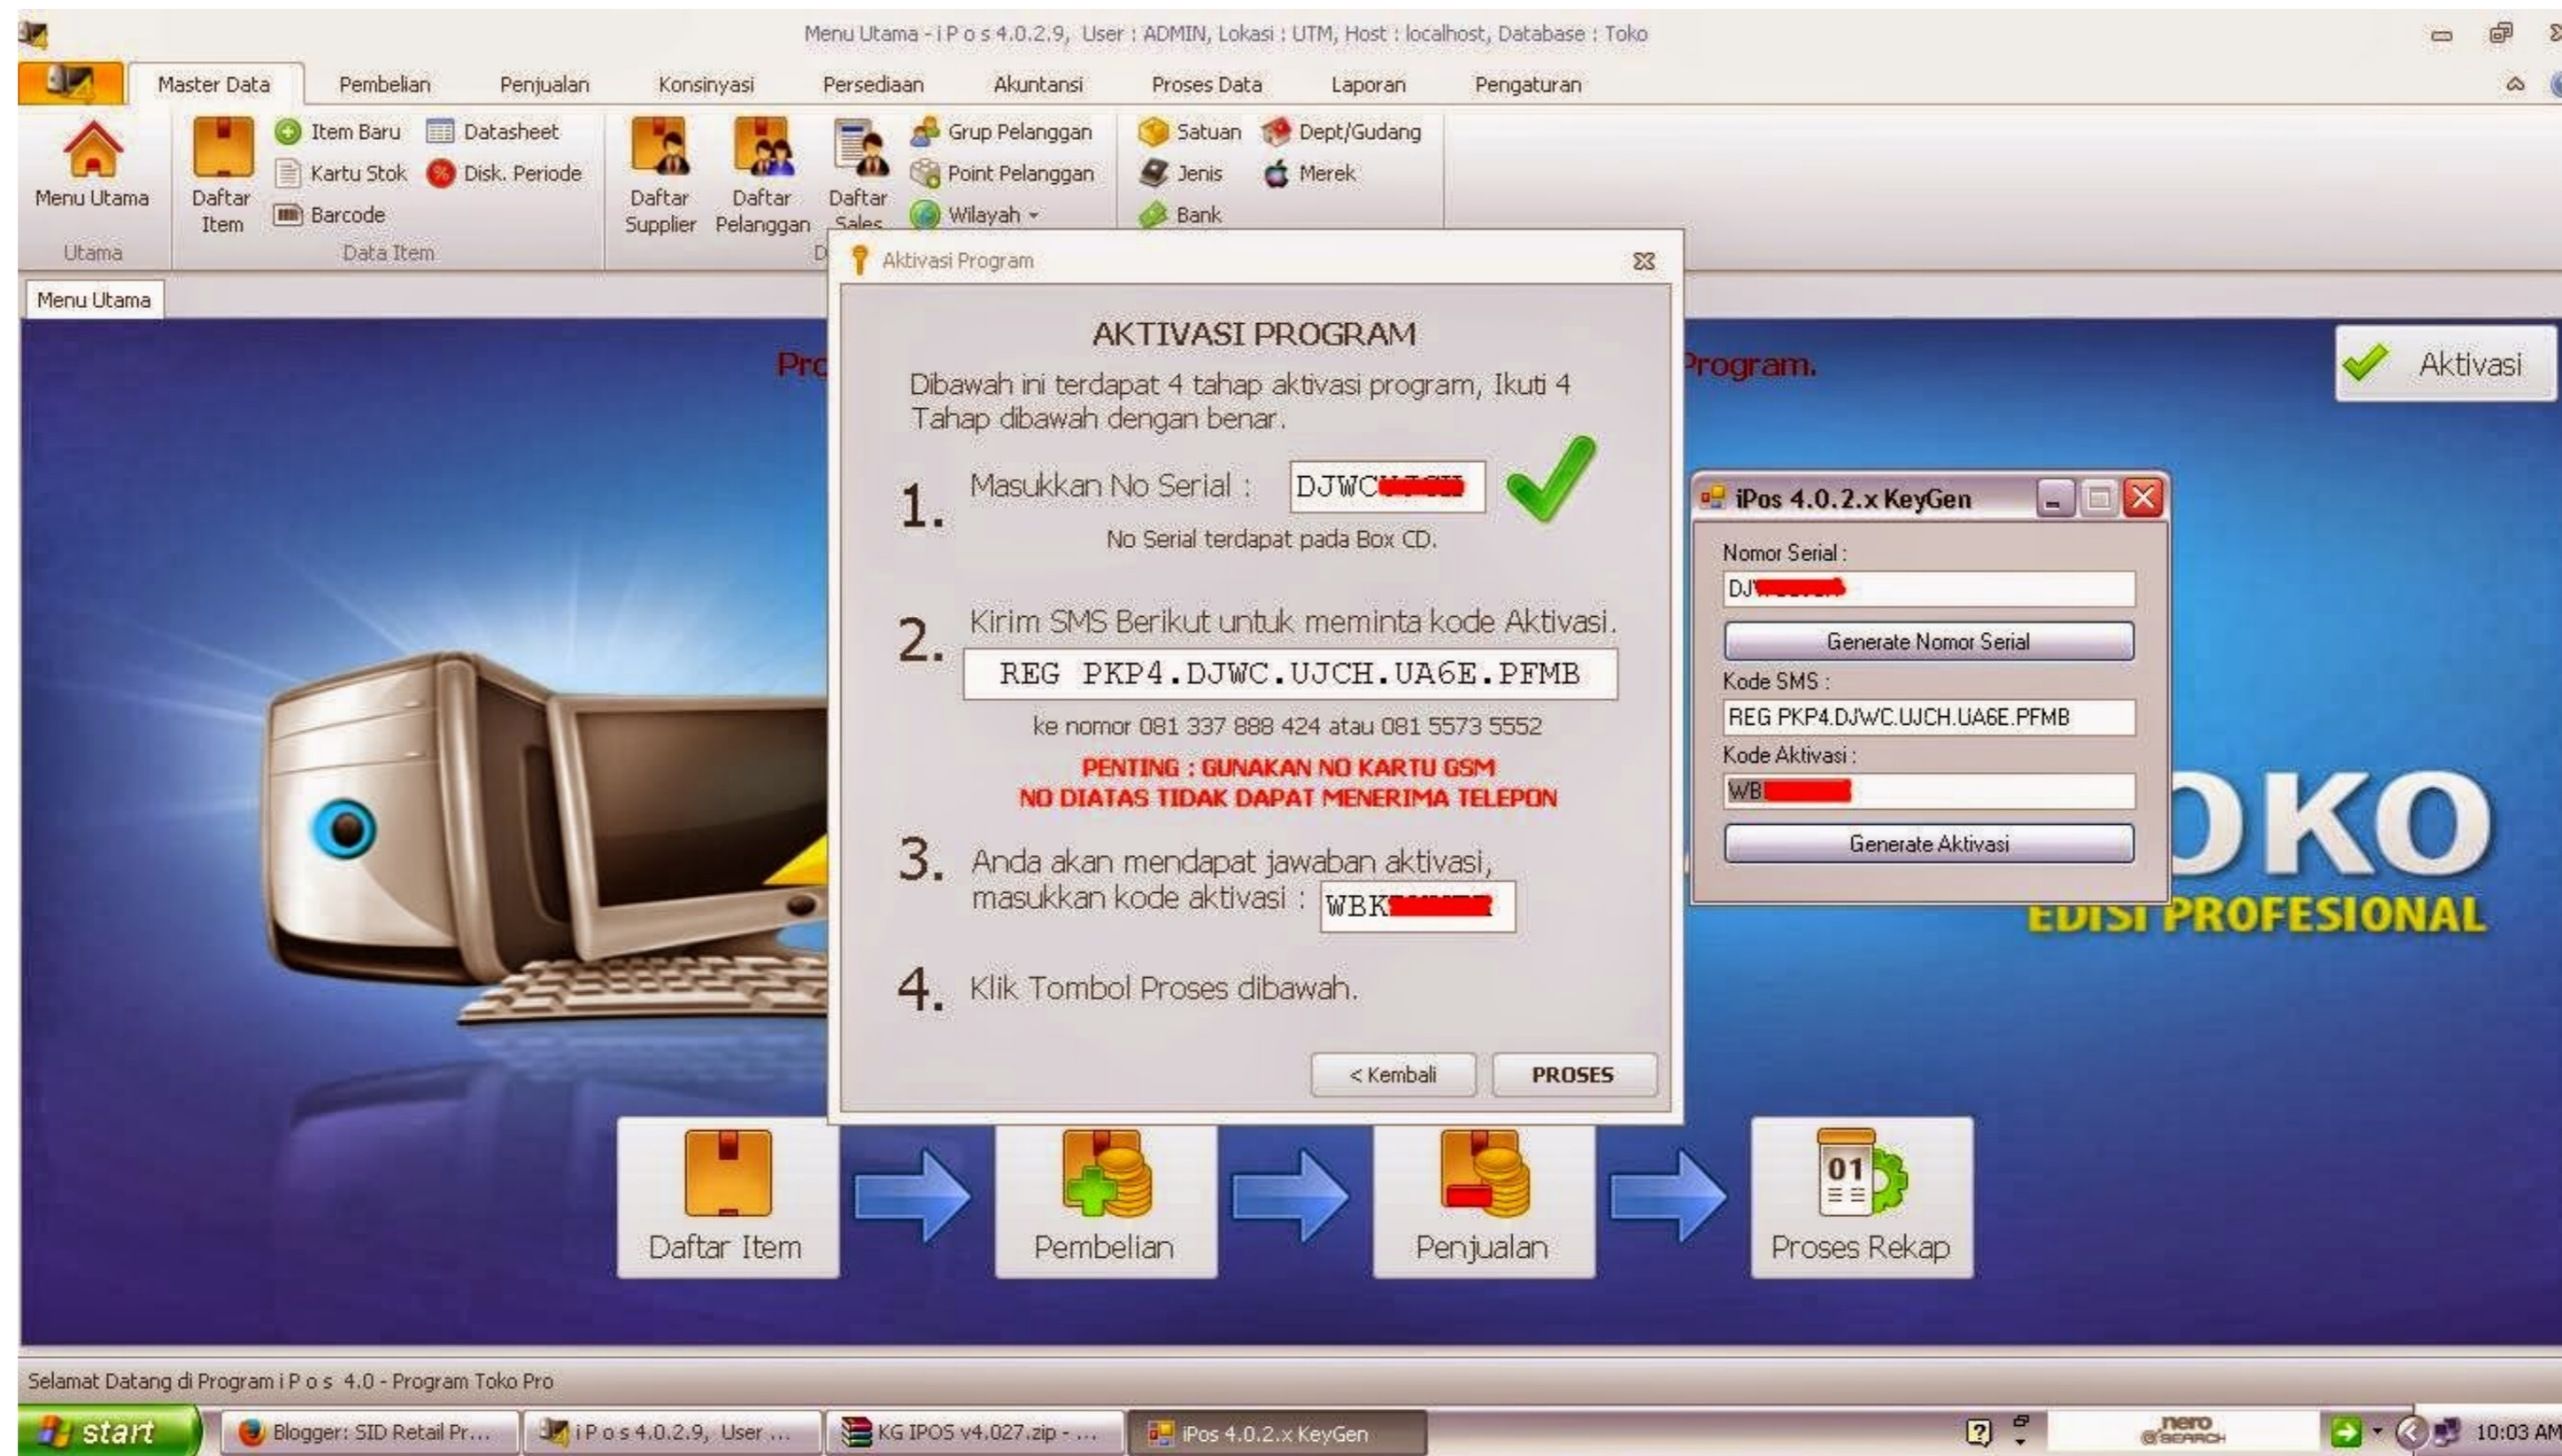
Menu Utama - i P o s 4.0.2.9, User : ADMIN, Lokasi : UTM, Host : localhost, Database : Toko

Master Data Pembelian Penjualan Konsinyasi Persediaan Akuntansi Proses Data Laporan Pengaturan

Menu Utama
Utama

Daftar Item
Item Baru
Kartu Stok
Barcode
Datasheet
Disk. Periode
Data Item

Daftar Supplier
Daftar Pelanggan
Daftar Sales
Grup Pelanggan
Point Pelanggan
Wilayah
Satuan
Jenis
Bank
Dept/Gudang
Merek

Menu Utama

Pro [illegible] Program.

Aktivasi

Aktivasi Program

AKTIVASI PROGRAM

Dibawah ini terdapat 4 tahap aktivasi program, Ikuti 4 Tahap dibawah dengan benar.

1. Masukkan No Serial : DJWC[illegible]
No Serial terdapat pada Box CD.

2. Kirim SMS Berikut untuk meminta kode Aktivasi.
REG PKP4.DJWC.UJCH.UA6E.PFMB
ke nomor 081 337 888 424 atau 081 5573 5552
PENTING : GUNAKAN NO KARTU GSM
NO DIATAS TIDAK DAPAT MENERIMA TELEPON

3. Anda akan mendapat jawaban aktivasi, masukkan kode aktivasi : WBK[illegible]

4. Klik Tombol Proses dibawah.

< Kembali
PROSES

iPos 4.0.2.x KeyGen
Nomor Serial :
DJ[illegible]
Generate Nomor Serial
Kode SMS :
REG PKP4.DJWC.UJCH.UA6E.PFMB
Kode Aktivasi :
WB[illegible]
Generate Aktivasi

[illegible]OKO
EDISI PROFESIONAL

Daftar Item
Pembelian
Penjualan
01
Proses Rekap

Selamat Datang di Program i P o s 4.0 - Program Toko Pro

start
Blogger: SID Retail Pr...
i P o s 4.0.2.9, User ...
KG IPOS v4.027.zip - ...
iPos 4.0.2.x KeyGen
nero SEARCH
10:03 AM